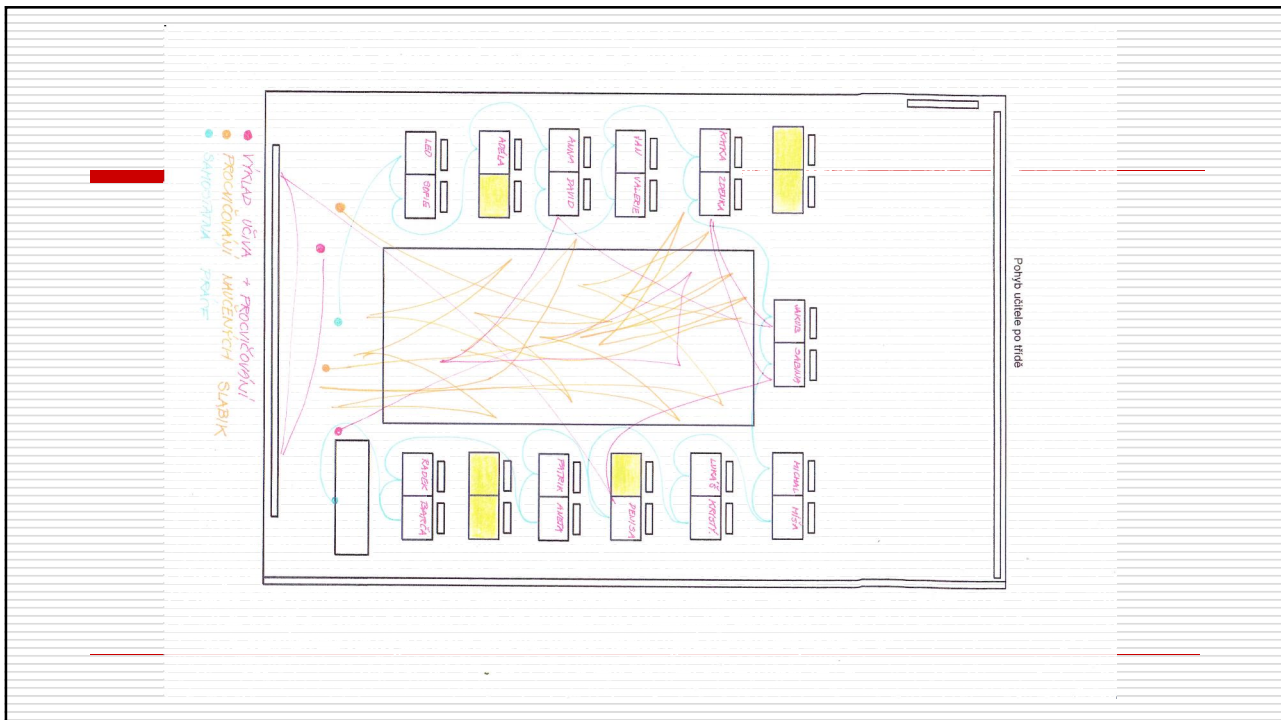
Pohyb učitele po třídě

VÝKLAD UČIVA + PROCVIČOVÁNÍ
PROCVIČOVÁNÍ NAUČENÝCH SLABIK
SAMOSTATNÁ PRÁCE

LEO
SOFIE
ADÉLA
ANNA
DAVID
IVAN
VALERIE
KATKA
ZDENĚK
JAKUB
ONDŘEJ
RADEK
BARČA
PATRIK
ALBERT
DENISA
LUKÁŠ
KRISTÝ.
MICHAL
MÍŠA